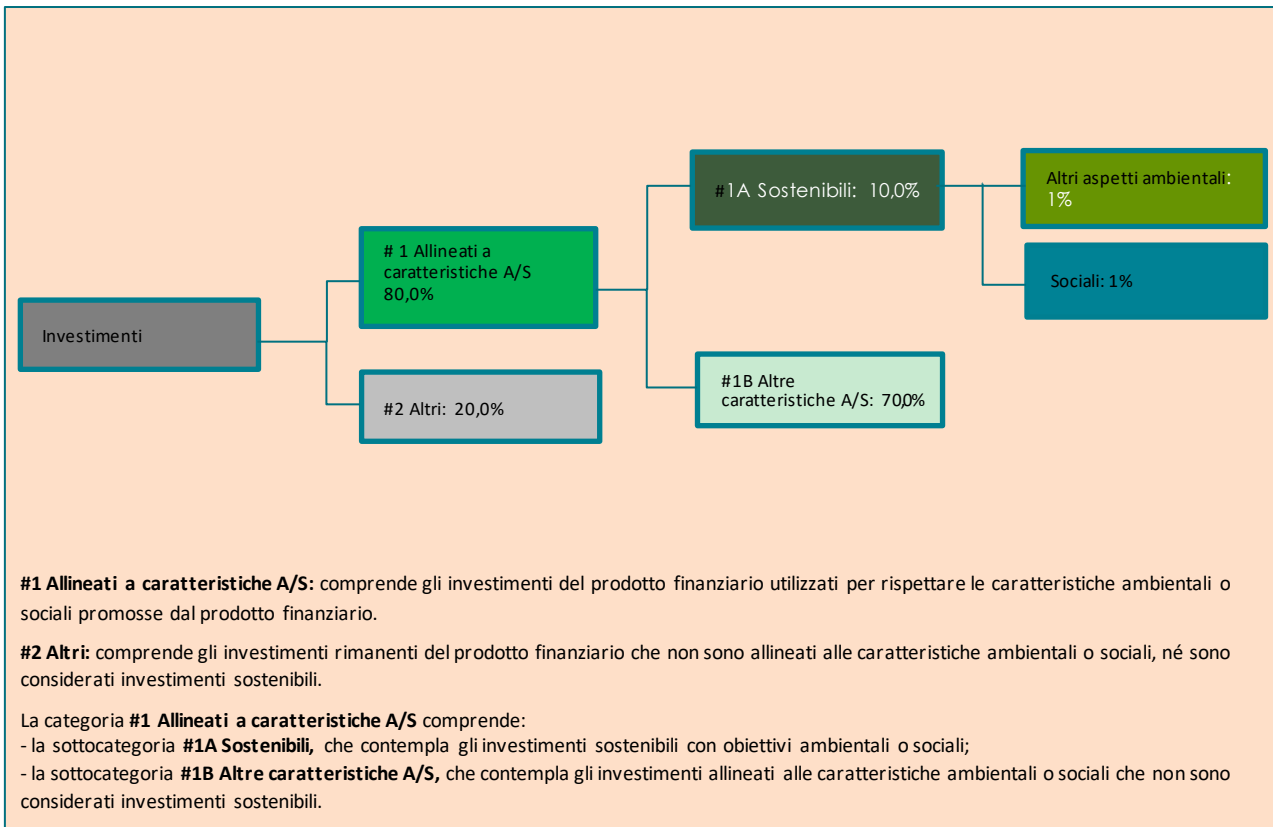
Investimenti

# 1 Allineati a caratteristiche A/S 80,0%

#2 Altri: 20,0%

#1A Sostenibili: 10,0%

#1B Altre caratteristiche A/S: 70,0%

Altri aspetti ambientali: 1%

Sociali: 1%

**#1 Allineati a caratteristiche A/S:** comprende gli investimenti del prodotto finanziario utilizzati per rispettare le caratteristiche ambientali o sociali promosse dal prodotto finanziario.

**#2 Altri:** comprende gli investimenti rimanenti del prodotto finanziario che non sono allineati alle caratteristiche ambientali o sociali, né sono considerati investimenti sostenibili.

La categoria **#1 Allineati a caratteristiche A/S** comprende:
- la sottocategoria **#1A Sostenibili,** che contempla gli investimenti sostenibili con obiettivi ambientali o sociali;
- la sottocategoria **#1B Altre caratteristiche A/S,** che contempla gli investimenti allineati alle caratteristiche ambientali o sociali che non sono considerati investimenti sostenibili.